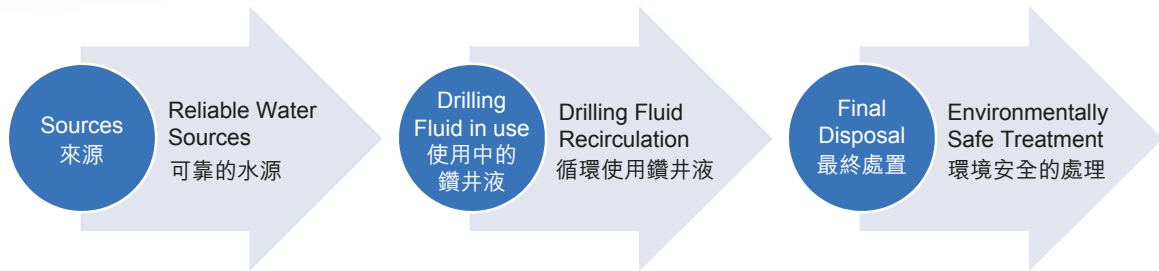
Sources
來源

Reliable Water Sources
可靠的水源

Drilling Fluid in use
使用中的鑽井液

Drilling Fluid Recirculation
循環使用鑽井液

Final Disposal
最終處置

Environmentally Safe Treatment
環境安全的處理